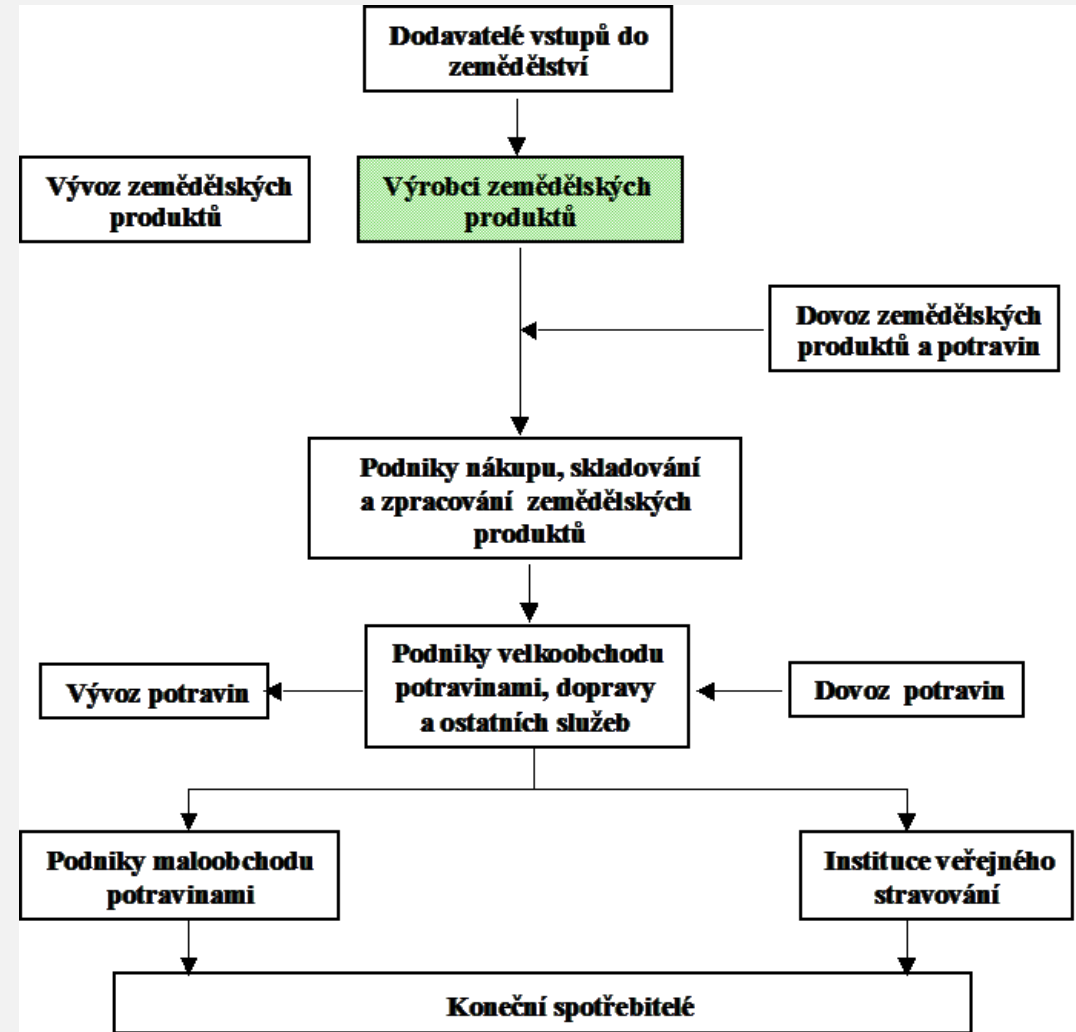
Dodavatelé vstupů do zemědělství

Vývoz zemědělských produktů

Výrobci zemědělských produktů

Dovoz zemědělských produktů a potravin

Podniky nákupu, skladování a zpracování zemědělských produktů

Vývoz potravin

Podniky velkoobchodu potravinami, dopravy a ostatních služeb

Dovoz potravin

Podniky maloobchodu potravinami

Instituce veřejného stravování

Koneční spotřebitelé